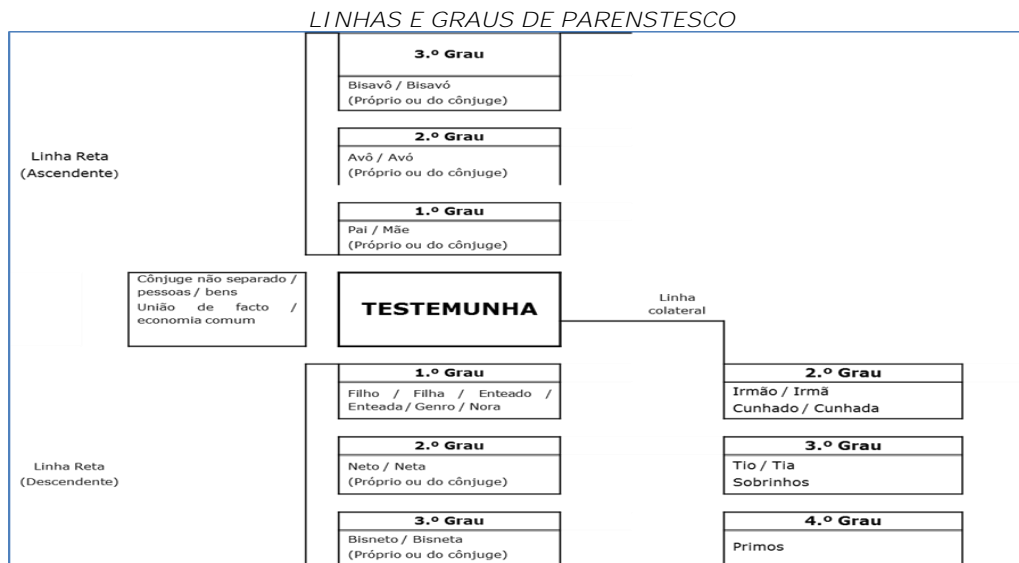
LINHAS E GRAUS DE PARENSTESCO

Linha Reta
(Ascendente)

3.º Grau
Bisavô / Bisavó
(Próprio ou do cônjuge)

2.º Grau
Avô / Avó
(Próprio ou do cônjuge)

1.º Grau
Pai / Mãe
(Próprio ou do cônjuge)

Cônjuge não separado / pessoas / bens
União de facto / economia comum

TESTEMUNHA

Linha colateral

Linha Reta
(Descendente)

1.º Grau
Filho / Filha / Enteado / Enteada / Genro / Nora

2.º Grau
Neto / Neta
(Próprio ou do cônjuge)

3.º Grau
Bisneto / Bisneta
(Próprio ou do cônjuge)

2.º Grau
Irmão / Irmã
Cunhado / Cunhada

3.º Grau
Tio / Tia
Sobrinhos

4.º Grau
Primos